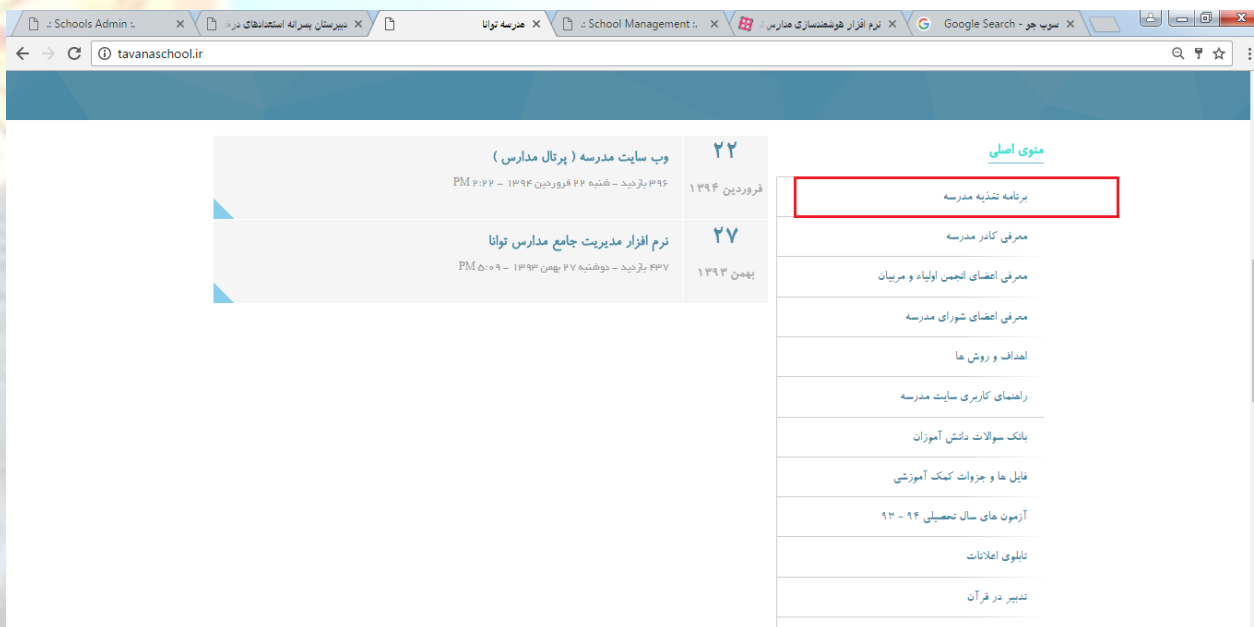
:: Schools Admin
دبیرستان پسرانه استعدادهای در ::
مدرسه توانا
:: School Management
نرم افزار هوشمندسازی مدارس ::
سوپ جو - Google Search

tavanaschool.ir

۲۲
فروردین ۱۳۹۴
وب سایت مدرسه ( پرتال مدارس )
۳۹۶ بازدید - شنبه ۲۲ فروردین ۱۳۹۴ - PM ۲:۲۲

۲۷
بهمن ۱۳۹۳
نرم افزار مدیریت جامع مدارس توانا
۴۳۷ بازدید - دوشنبه ۲۷ بهمن ۱۳۹۳ - PM ۵:۰۹

منوی اصلی
برنامه تغذیه مدرسه
معرفی کادر مدرسه
معرفی اعضای انجمن اولیاء و مربیان
معرفی اعضای شورای مدرسه
اهداف و روش ها
راهنمای کاربری سایت مدرسه
بانک سوالات دانش آموزان
فایل ها و جزوات کمک آموزشی
آزمون های سال تحصیلی ۹۴ - ۹۳
تابلوی اعلانات
تدبیر در قرآن